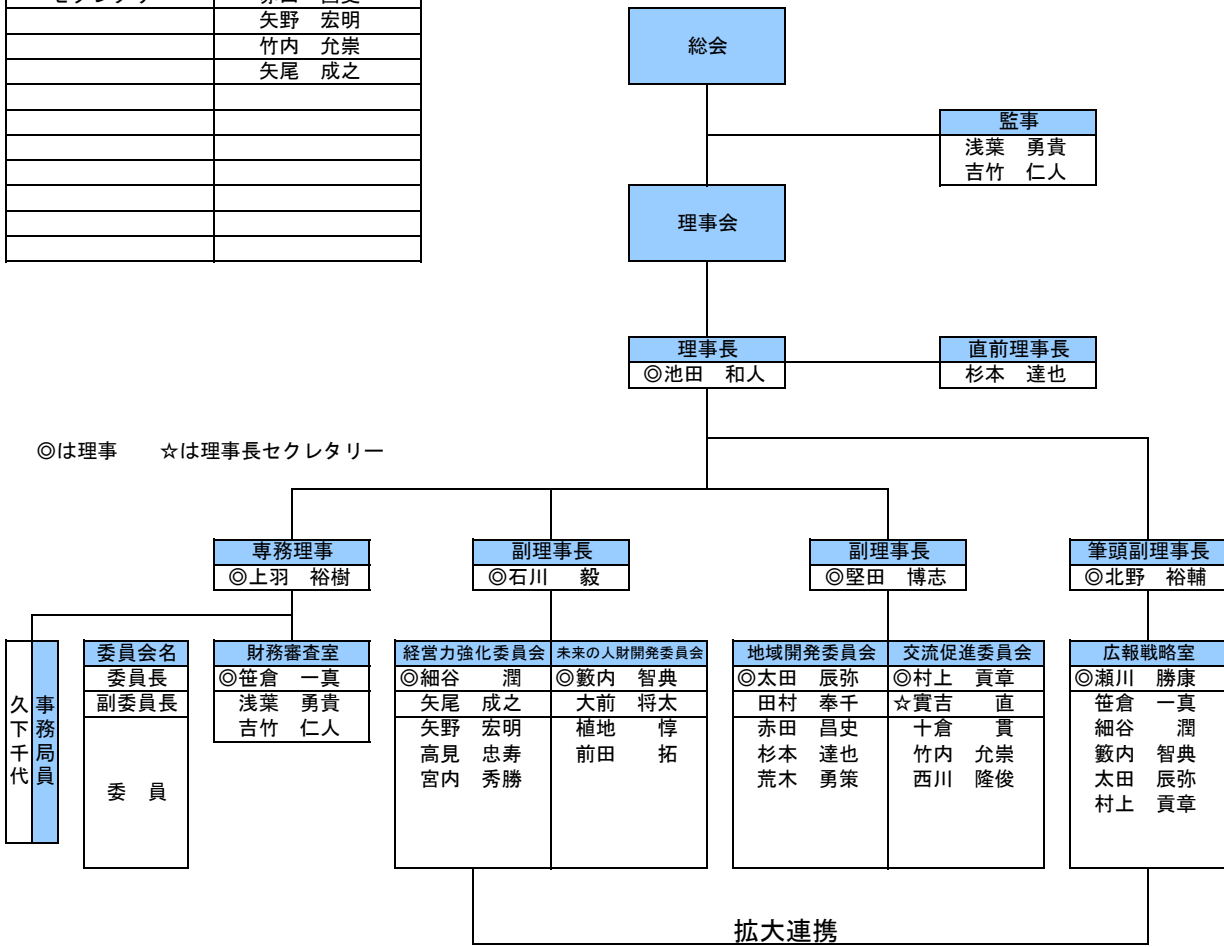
| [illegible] | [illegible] |
|---|---|
| | 矢野　宏明 |
| | 竹内　允崇 |
| | 矢尾　成之 |
| | |
| | |
| | |
| | |
| | |
| | |
| | |

総会

監事
浅葉　勇貴
吉竹　仁人

理事会

理事長
◎池田　和人

直前理事長
杉本　達也

◎は理事　☆は理事長セクレタリー

専務理事
◎上羽　裕樹

副理事長
◎石川　毅

副理事長
◎堅田　博志

筆頭副理事長
◎北野　裕輔

久下千代

事務局員

委員会名
委員長
副委員長
委　員

財務審査室
◎笹倉　一真
浅葉　勇貴
吉竹　仁人

経営力強化委員会
◎細谷　潤
矢尾　成之
矢野　宏明
高見　忠寿
宮内　秀勝

未来の人財開発委員会
◎籔内　智典
大前　将太
植地　惇
前田　拓

地域開発委員会
◎太田　辰弥
田村　奉千
赤田　昌史
杉本　達也
荒木　勇策

交流促進委員会
◎村上　貢章
☆實吉　直
十倉　貫
竹内　允崇
西川　隆俊

広報戦略室
◎瀬川　勝康
笹倉　一真
細谷　潤
籔内　智典
太田　辰弥
村上　貢章

拡大連携